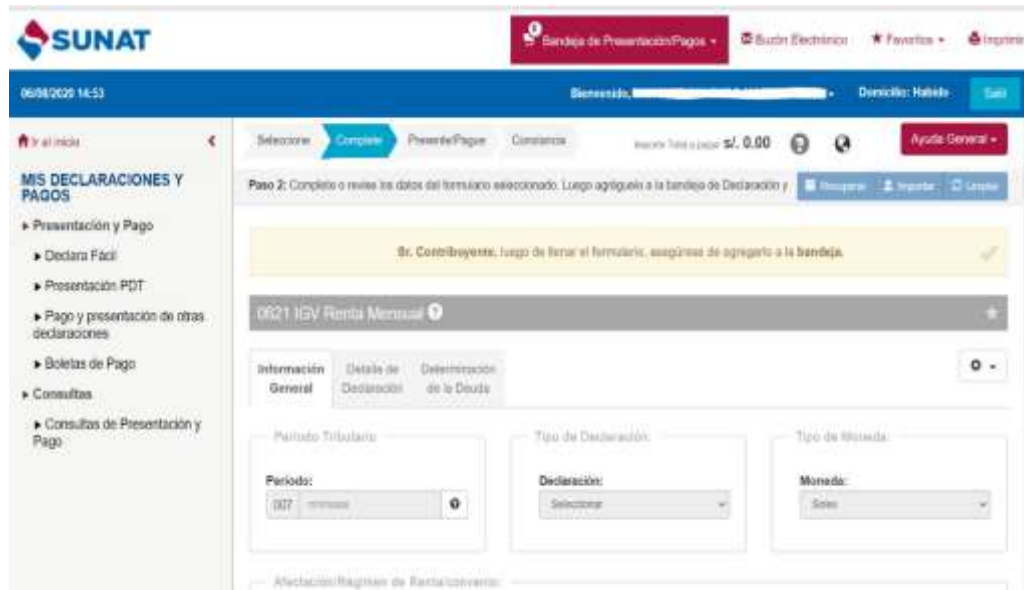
SUNAT

Bandeja de Presentación/Pagos ▾ Buzón Electrónico ★ Favoritos ▾ Imprimir

06/08/2020 14:53 Bienvenido, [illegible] Domicilio: Habido Salir

Ir al inicio

MIS DECLARACIONES Y PAGOS

▸ Presentación y Pago

▸ Declara Fácil

▸ Presentación PDT

▸ Pago y presentación de otras declaraciones

▸ Boletas de Pago

▸ Consultas

▸ Consultas de Presentación y Pago

Seleccione Complete Presente/Pague Constancia Importe Total a pagar S/. 0.00 Ayuda General ▾

Paso 2: Complete o revise los datos del formulario seleccionado. Luego agréguelo a la bandeja de Declaración y Recuperar Importar Limpiar

Sr. Contribuyente, luego de llenar el formulario, asegúrese de agregarlo a la bandeja.

0621 IGV Renta Mensual

Información General Detalle de Declaración Determinación de la Deuda

Periodo Tributario

Periodo:
007 mmaaaa

Tipo de Declaración

Declaración:
Seleccionar

Tipo de Moneda

Moneda:
Soles

Afectación/Regimen de Renta/convenio